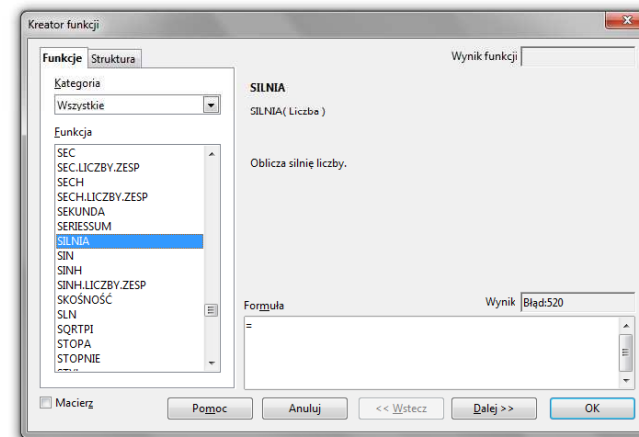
Kreator funkcji

Funkcje Struktura

Wynik funkcji

Kategoria

Wszystkie

Funkcja

SEC
SEC.LICZBY.ZESP
SECH
SECH.LICZBY.ZESP
SEKUNDA
SERIESSUM
SILNIA
SIN
SINH
SINH.LICZBY.ZESP
SKOŚNOŚĆ
SLN
SQRTPI
STOPA
STOPNIE

SILNIA

SILNIA( Liczba )

Oblicza silnię liczby.

Formuła

Wynik Błąd:520

=

Macierz

Pomoc Anuluj << Wstecz Dalej >> OK